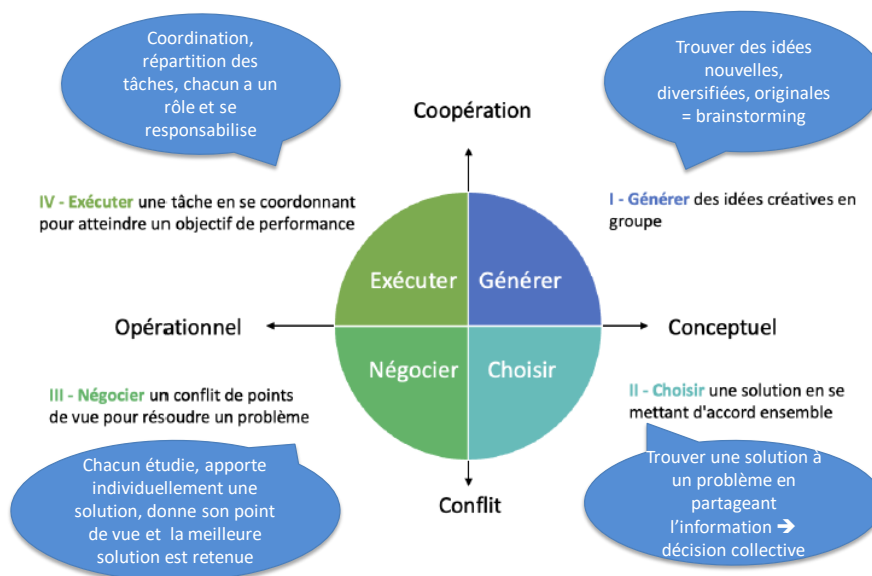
Coordination, répartition des tâches, chacun a un rôle et se responsabilise

Trouver des idées nouvelles, diversifiées, originales = brainstorming

Coopération

IV - Exécuter une tâche en se coordonnant pour atteindre un objectif de performance

I - Générer des idées créatives en groupe

Exécuter

Générer

Opérationnel

Conceptuel

Négocier

Choisir

III - Négocier un conflit de points de vue pour résoudre un problème

II - Choisir une solution en se mettant d'accord ensemble

Chacun étudie, apporte individuellement une solution, donne son point de vue et la meilleure solution est retenue

Conflit

Trouver une solution à un problème en partageant l'information → décision collective